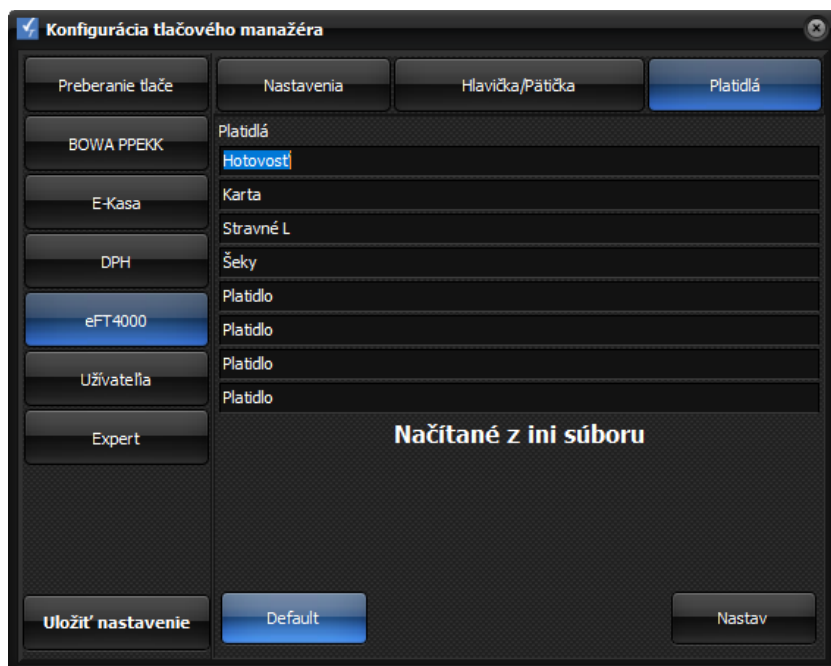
Konfigurácia tlačového manažéra

Preberanie tlače
BOWA PPEKK
E-Kasa
DPH
eFT4000
Užívateľa
Expert

Nastavenia
Hlavička/Pätička
Platidlá

Platidlá
Hotovosť
Karta
Stravné L
Šeky
Platidlo
Platidlo
Platidlo
Platidlo

Načítané z ini súboru

Uložiť nastavenie
Default
Nastav